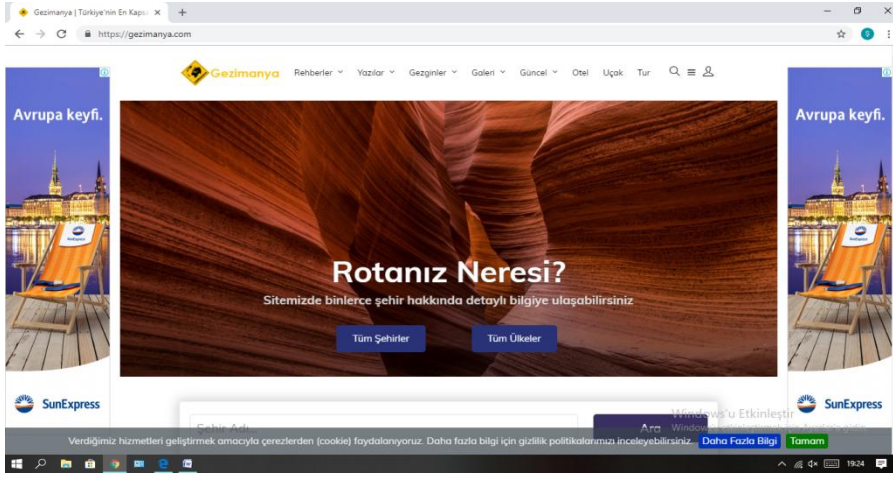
Gezimanya | Türkiye'nin En Kapsa ×
https://gezimanya.com

Avrupa keyfi.

SunExpress

Gezimanya Rehberler Yazılar Gezginler Galeri Güncel Otel Uçak Tur

Rotanız Neresi?

Sitemizde binlerce şehir hakkında detaylı bilgiye ulaşabilirsiniz

Tüm Şehirler Tüm Ülkeler

Şehir Adı... Ara

Avrupa keyfi.

SunExpress

Windows'u Etkinleştir

Verdiğimiz hizmetleri geliştirmek amacıyla çerezlerden (cookie) faydalanıyoruz. Daha fazla bilgi için gizlilik politikalarımızı inceleyebilirsiniz. Daha Fazla Bilgi Tamam

19:24